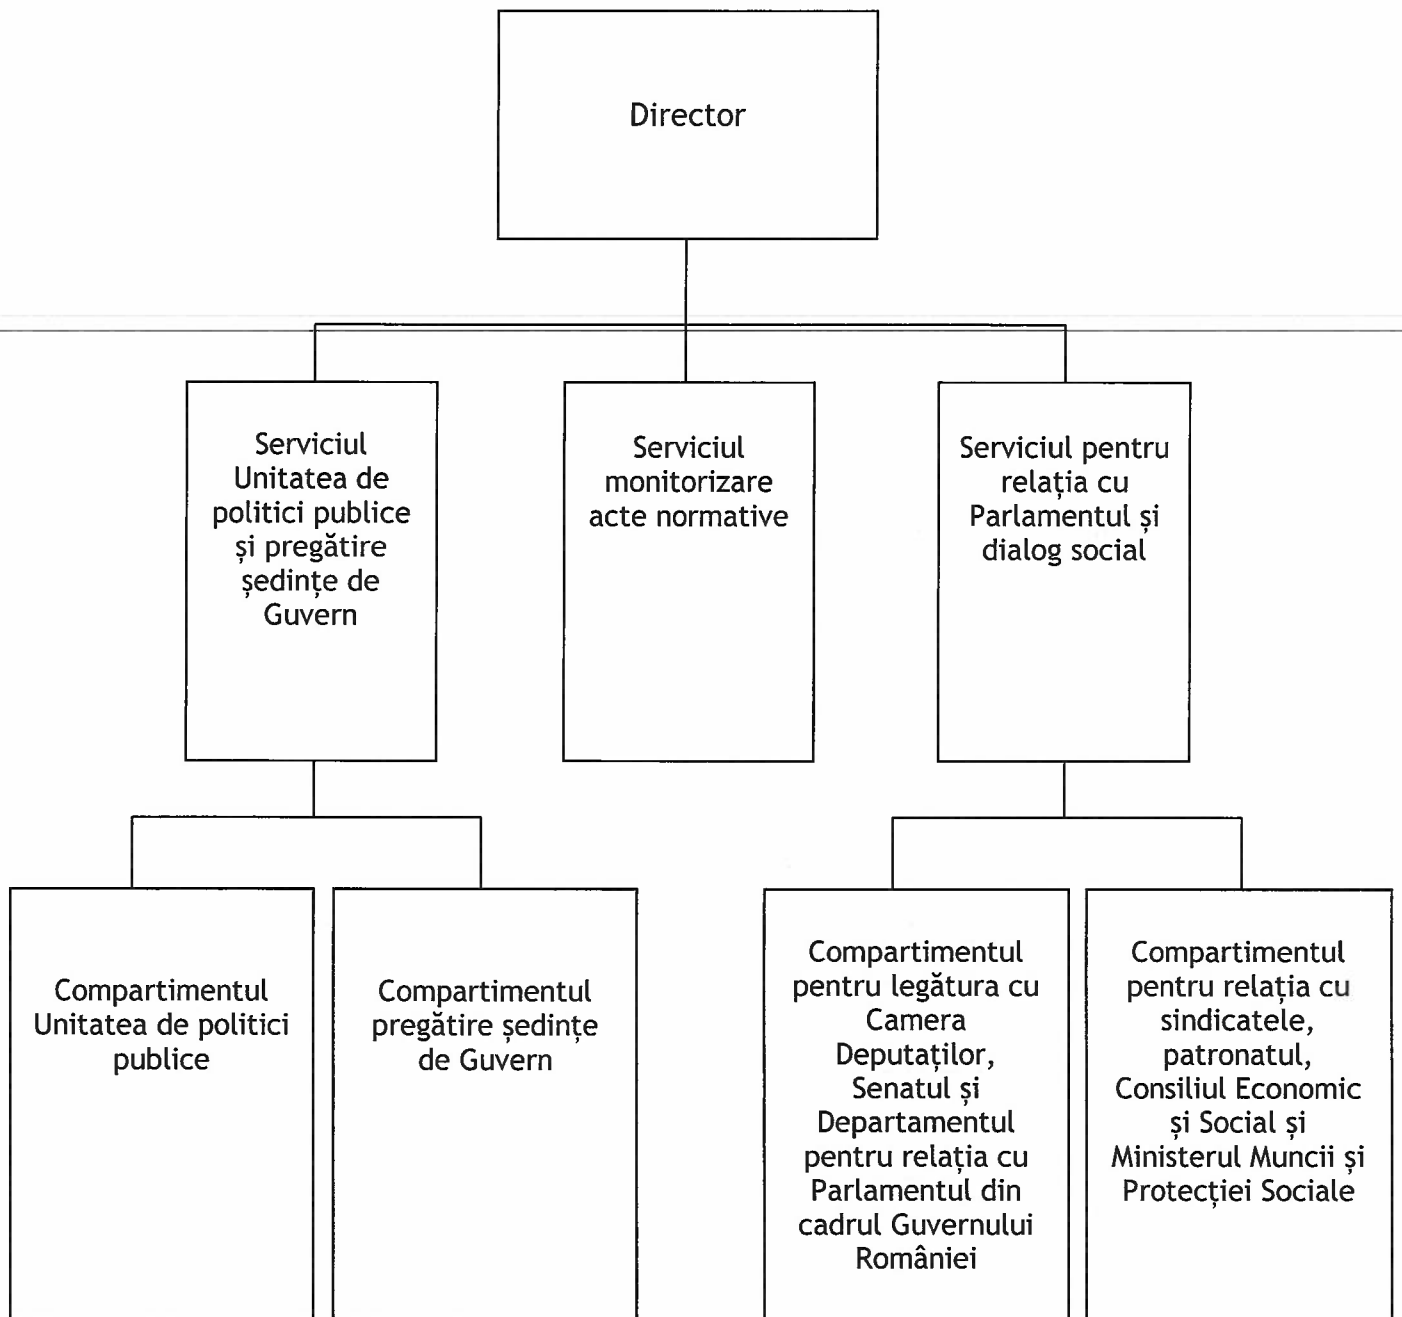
Director

Serviciul Unitatea de politici publice și pregătire ședințe de Guvern

Serviciul monitorizare acte normative

Serviciul pentru relația cu Parlamentul și dialog social

Compartimentul Unitatea de politici publice

Compartimentul pregătire ședințe de Guvern

Compartimentul pentru legătura cu Camera Deputaților, Senatul și Departamentul pentru relația cu Parlamentul din cadrul Guvernului României

Compartimentul pentru relația cu sindicatele, patronatul, Consiliul Economic și Social și Ministerul Muncii și Protecției Sociale